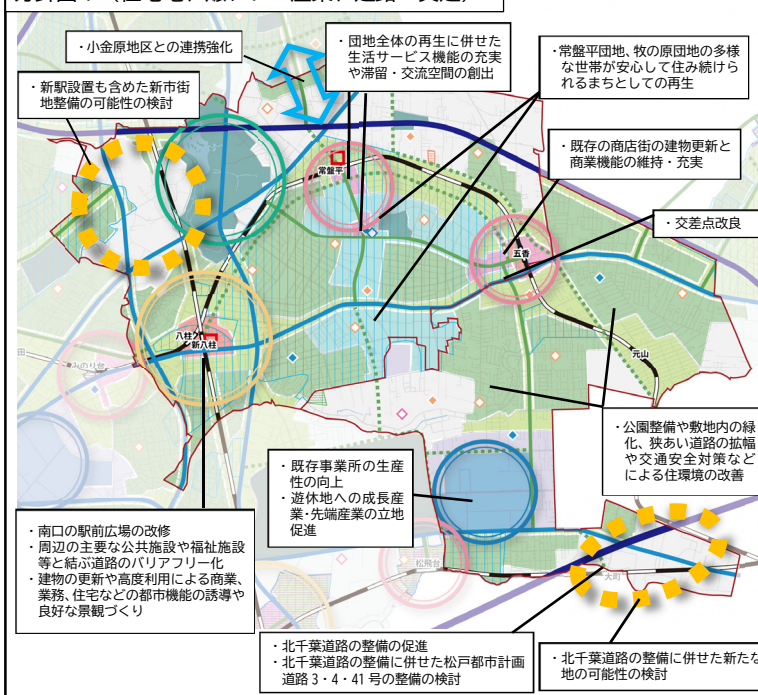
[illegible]

・小金原地区との連携強化

・団地全体の再生に併せた生活サービス機能の充実や滞留・交流空間の創出

・常盤平団地、牧の原団地の多様な世帯が安心して住み続けられるまちとしての再生

・新駅設置も含めた新市街地整備の可能性の検討

・既存の商店街の建物更新と商業機能の維持・充実

・交差点改良

常盤平

五香

八柱
新八柱

元山

・公園整備や敷地内の緑化、狭あい道路の拡幅や交通安全対策などによる住環境の改善

・既存事業所の生産性の向上
・遊休地への成長産業・先端産業の立地促進

・南口の駅前広場の改修
・周辺の主要な公共施設や福祉施設等と結ぶ道路のバリアフリー化
・建物の更新や高度利用による商業、業務、住宅などの都市機能の誘導や良好な景観づくり

松飛台

大町

・北千葉道路の整備の促進
・北千葉道路の整備に併せた松戸都市計画道路３・４・41号の整備の検討

・北千葉道路の整備に併せた新たな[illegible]地の可能性の検討